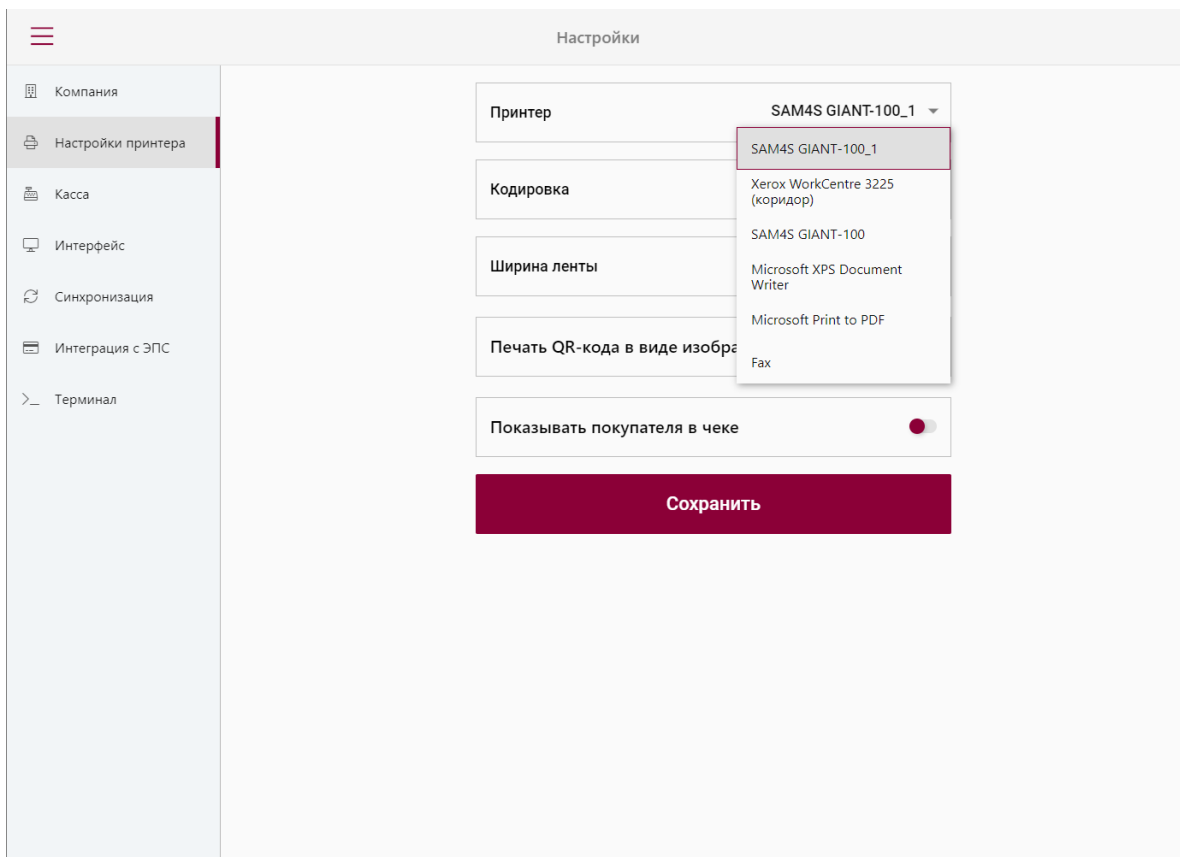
Настройки

Компания

Настройки принтера

Касса

Интерфейс

Синхронизация

Интеграция с ЭПС

>_ Терминал

Принтер SAM4S GIANT-100_1

SAM4S GIANT-100_1

Xerox WorkCentre 3225 (коридор)

SAM4S GIANT-100

Microsoft XPS Document Writer

Microsoft Print to PDF

Fax

Кодировка

Ширина ленты

Печать QR-кода в виде изобра

Показывать покупателя в чеке

Сохранить